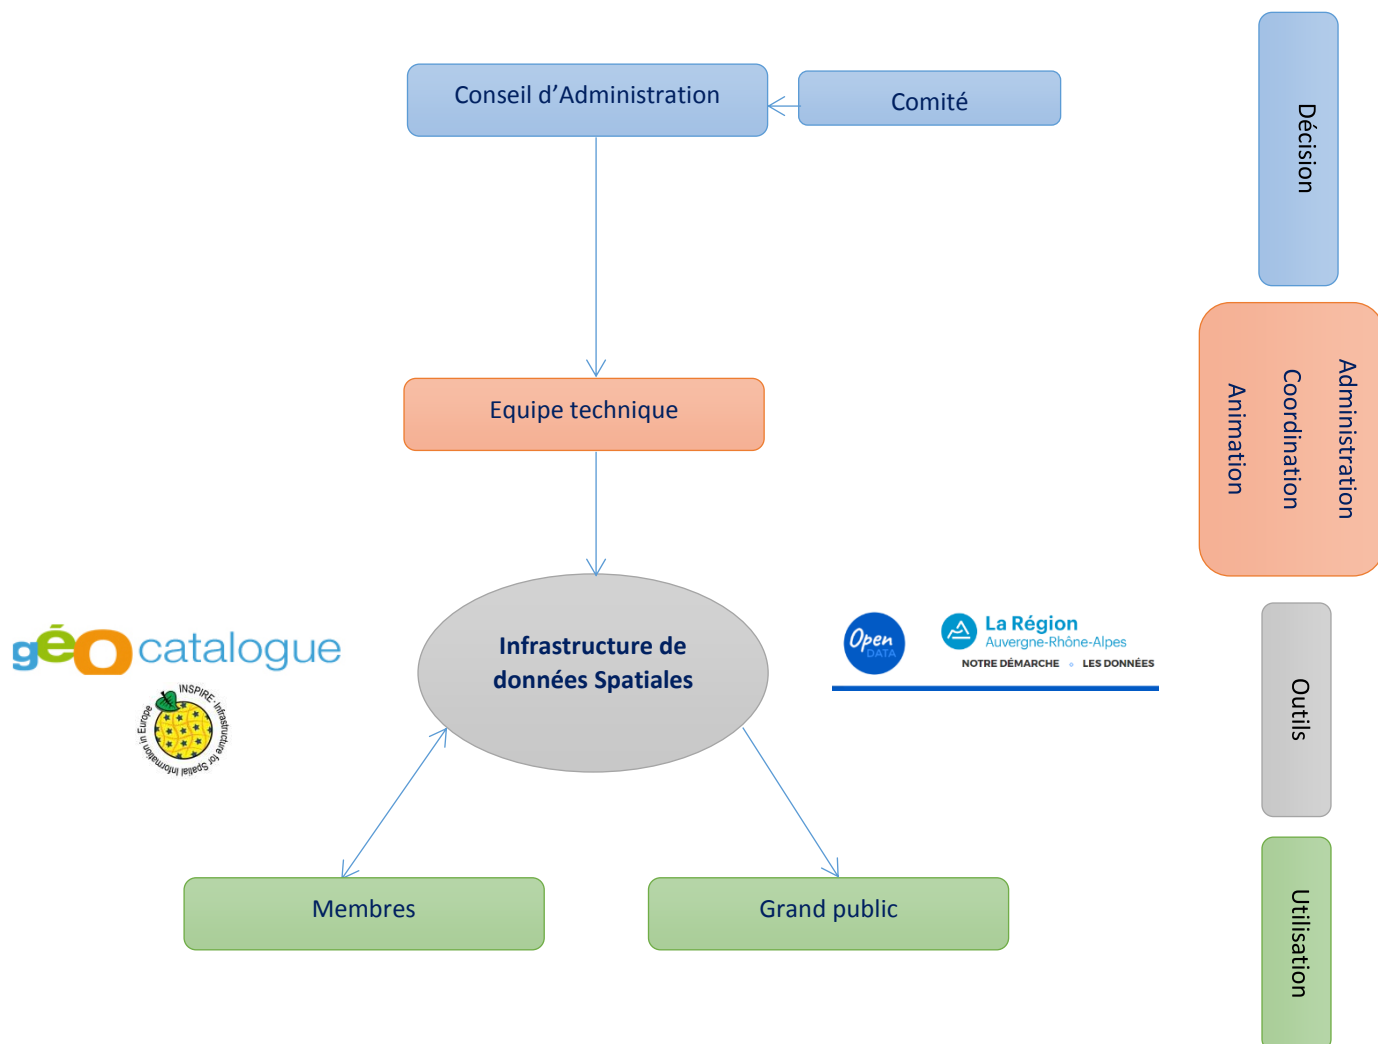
Conseil d'Administration

Comité

Décision

Equipe technique

Administration
Coordination
Animation

géo catalogue

INSPIRE Infrastructure for Spatial Information in Europe

Infrastructure de données Spatiales

Open DATA

La Région
Auvergne-Rhône-Alpes
NOTRE DÉMARCHE LES DONNÉES

Outils

Membres

Grand public

Utilisation